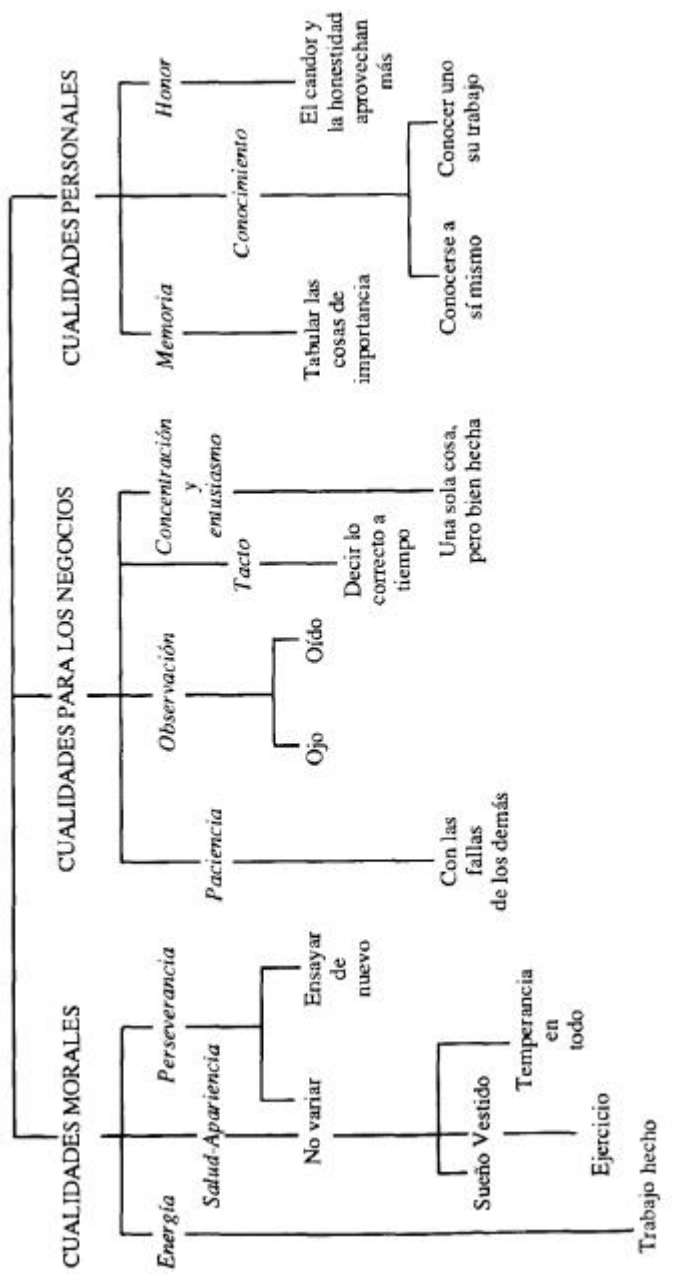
CUALIDADES MORALES

Energía

Trabajo hecho

Salud-Apariencia

No variar

Sueño Vestido

Ejercicio

Temperancia en todo

Perseverancia

Ensayar de nuevo

CUALIDADES PARA LOS NEGOCIOS

Paciencia

Con las fallas de los demás

Observación

Ojo

Oído

Tacto

Decir lo correcto a tiempo

Concentración y entusiasmo

Una sola cosa, pero bien hecha

CUALIDADES PERSONALES

Memoria

Tabular las cosas de importancia

Conocimiento

Conocerse a sí mismo

Conocer uno su trabajo

Honor

El candor y la honestidad aprovechan más